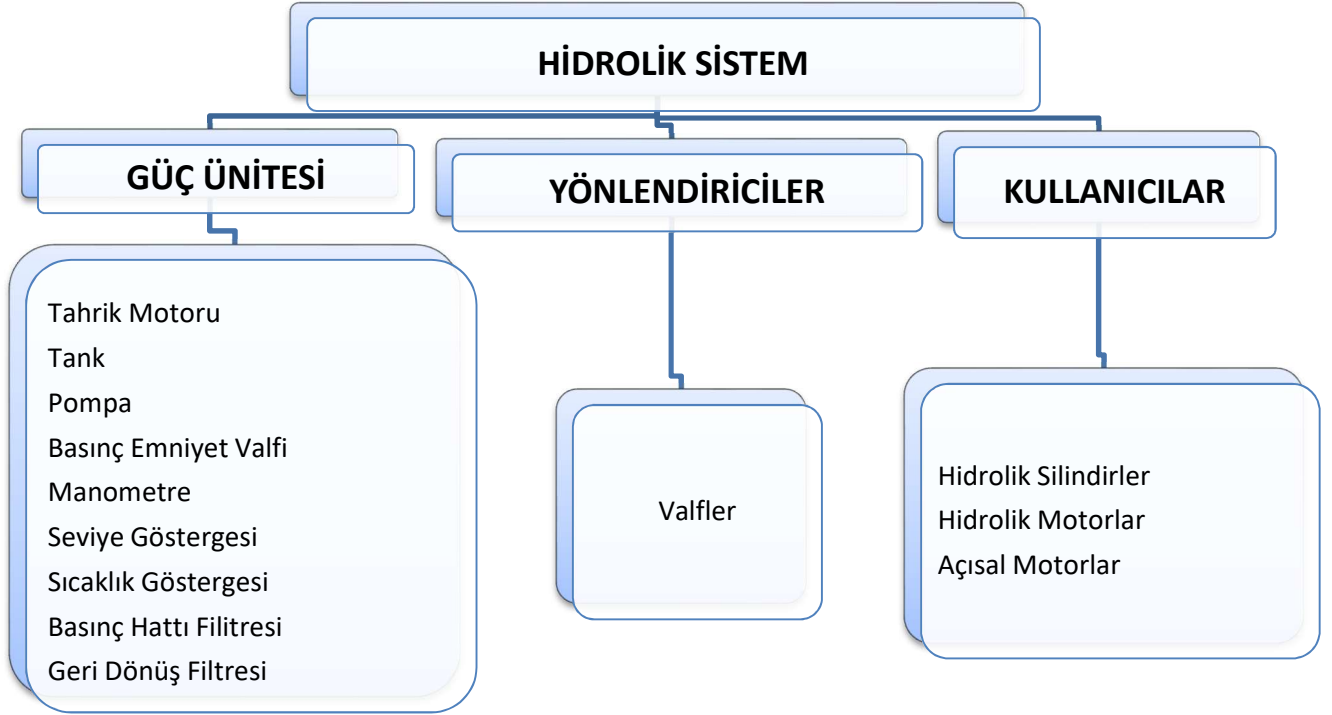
HİDROLİK SİSTEM

GÜÇ ÜNİTESİ

YÖNLENDİRİCİLER

KULLANICILAR

Tahrik Motoru
Tank
Pompa
Basınç Emniyet Valfi
Manometre
Seviye Göstergesi
Sıcaklık Göstergesi
Basınç Hattı Filitresi
Geri Dönüş Filtresi

Valfler

Hidrolik Silindirler
Hidrolik Motorlar
Açısal Motorlar